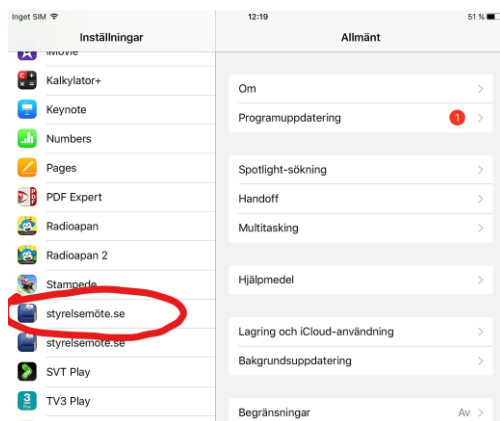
Inget SIM
12:19
51 %

Inställningar
iMovie
Kalkylator+
Keynote
Numbers
Pages
PDF Expert
Radioapan
Radioapan 2
Stampede
styrelsemöte.se
styrelsemote.se
SVT Play
TV3 Play

Allmänt
Om
Programuppdatering
1
Spotlight-sökning
Handoff
Multitasking
Hjälpmedel
Lagring och iCloud-användning
Bakgrundsuppdatering
Begränsningar
Av